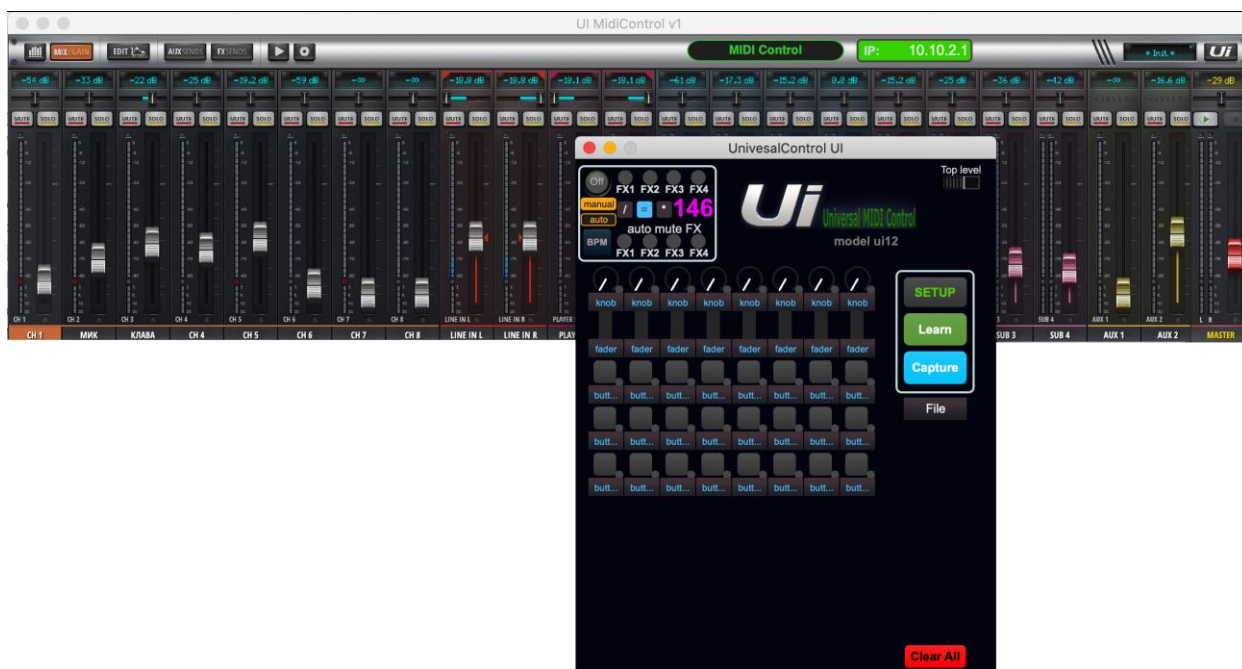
UI MidiControl v1

MIX/GAIN EDIT AUX SENDS FX SENDS

MIDI Control

IP: 10.10.2.1

• Init •

Ui

-54 dB -33 dB -22 dB -25 dB -19.2 dB -59 dB -∞ -∞ -18.8 dB -18.8 dB -19.1 dB -19.1 dB -61 dB -17.3 dB -15.2 dB 0.2 dB -15.2 dB -25 dB -36 dB -42 dB -∞ -16.6 dB -29 dB

MUTE SOLO

CH 1 МИК КЛАВА CH 4 CH 5 CH 6 CH 7 CH 8 LINE IN L LINE IN R PLAY SUB 3 SUB 4 AUX 1 AUX 2 MASTER

UnivesalControl UI

Top level

Off FX1 FX2 FX3 FX4

manual

auto

146

auto mute FX

BPM FX1 FX2 FX3 FX4

Ui Universal MIDI Control

model ui12

knob knob knob knob knob knob knob knob

fader fader fader fader fader fader fader fader

butt... butt... butt... butt... butt... butt... butt... butt...

butt... butt... butt... butt... butt... butt... butt... butt...

butt... butt... butt... butt... butt... butt... butt... butt...

SETUP

Learn

Capture

File

Clear All